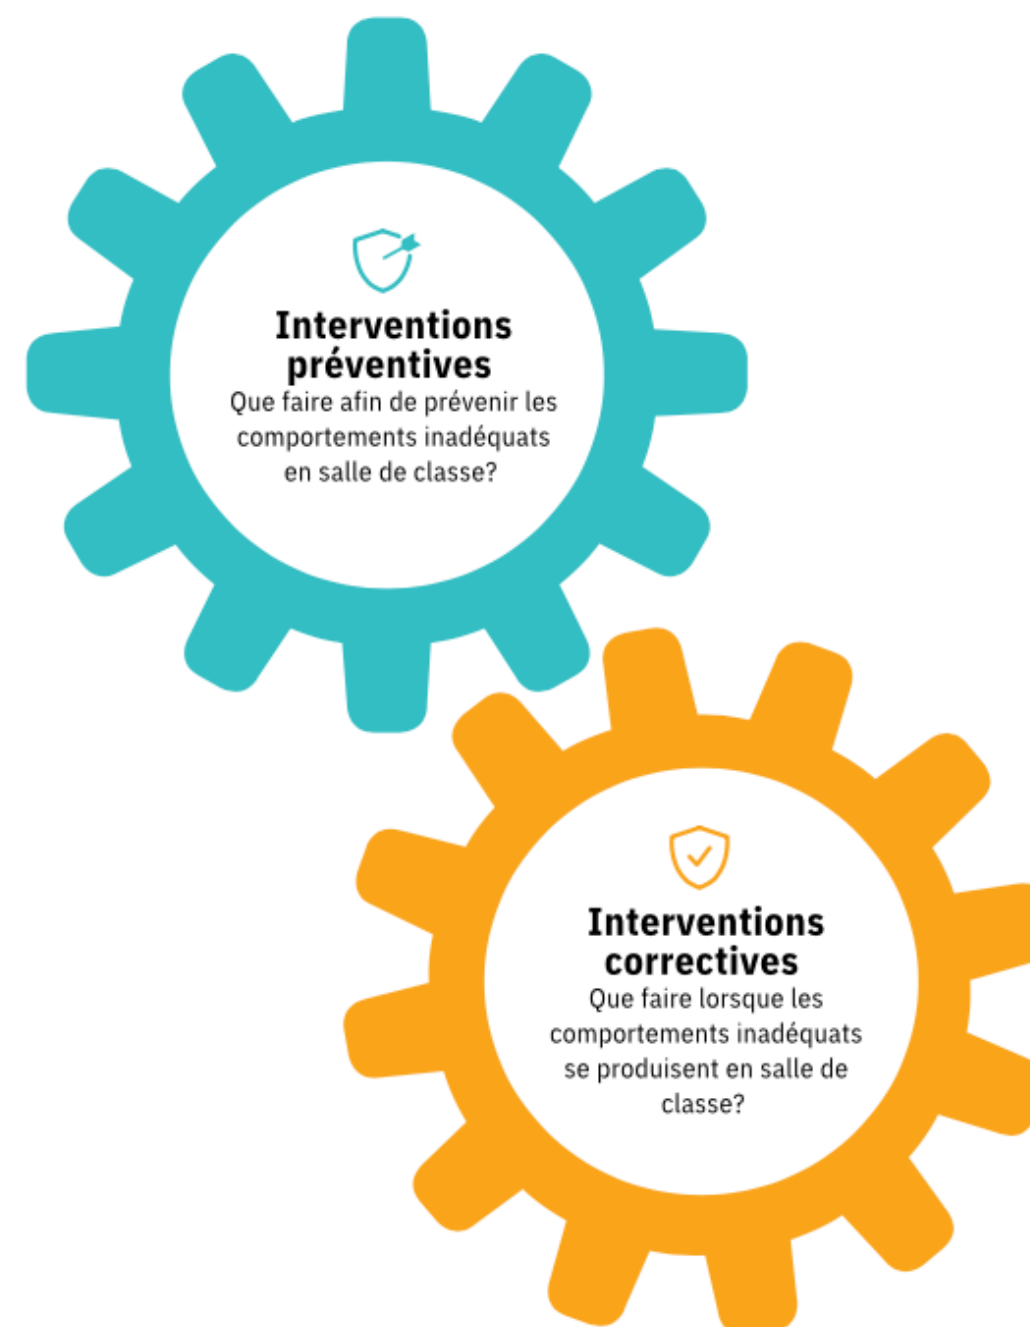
Interventions préventives
Que faire afin de prévenir les comportements inadéquats en salle de classe?

Interventions correctives
Que faire lorsque les comportements inadéquats se produisent en salle de classe?